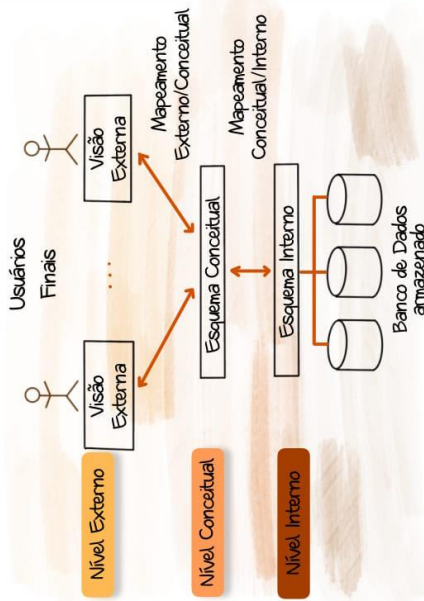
Usuários Finais

Visão Externa

...

Visão Externa

Mapeamento Externo/Conceitual

Esquema Conceitual

Mapeamento Conceitual/Interno

Esquema Interno

Banco de Dados armazenado

Nível Externo

Nível Conceitual

Nível Interno